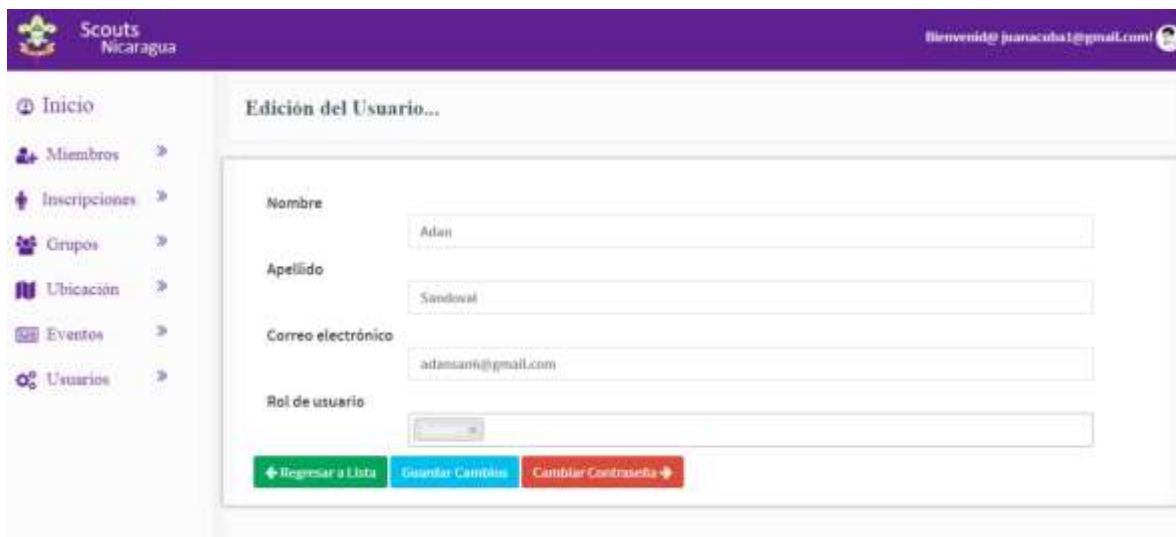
Scouts
Nicaragua

Bienvenid@ juanacuba1@gmail.com!

Inicio
Miembros »
Inscripciones »
Grupos »
Ubicación »
Eventos »
Usuarios »

Edición del Usuario...

Nombre
Adan

Apellido
Sandoval

Correo electrónico
adansam@gmail.com

Rol de usuario
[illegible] ×

Regresar a Lista
Guardar Cambios
Cambiar Contraseña